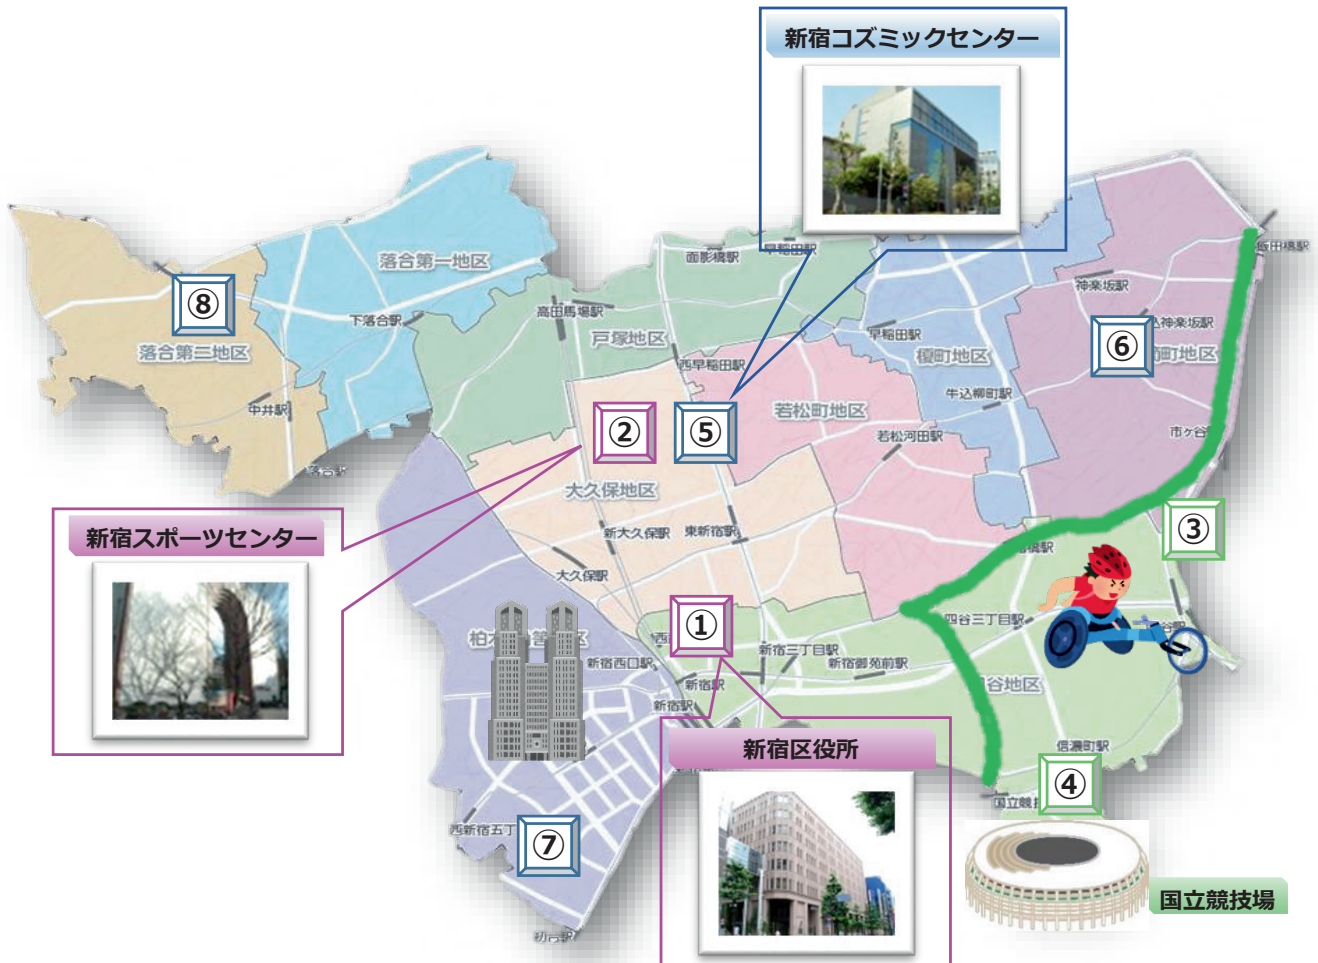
新宿コズミックセンター

落合第一地区
⑧
落合第三地区
下落合駅
中井駅
落合駅
高田馬場駅
面影橋駅
早稲田駅
戸塚地区
西早稲田駅
早稲田駅
榎町地区
神楽坂駅
⑥
牛込神楽坂駅
町地区
飯田橋駅
牛込柳町駅
若松町地区
若松河田駅
市ヶ谷
②
⑤
大久保地区
新大久保駅
東新宿駅
大久保駅
③
新宿スポーツセンター
①
西
柏木
新宿西口駅
新宿三丁目駅
新宿御苑前駅
四谷三丁目駅
谷
谷地区
新宿駅
新宿駅
新宿区役所
信濃町駅
④
国立競
西新宿五丁
⑦
初台駅
国立競技場